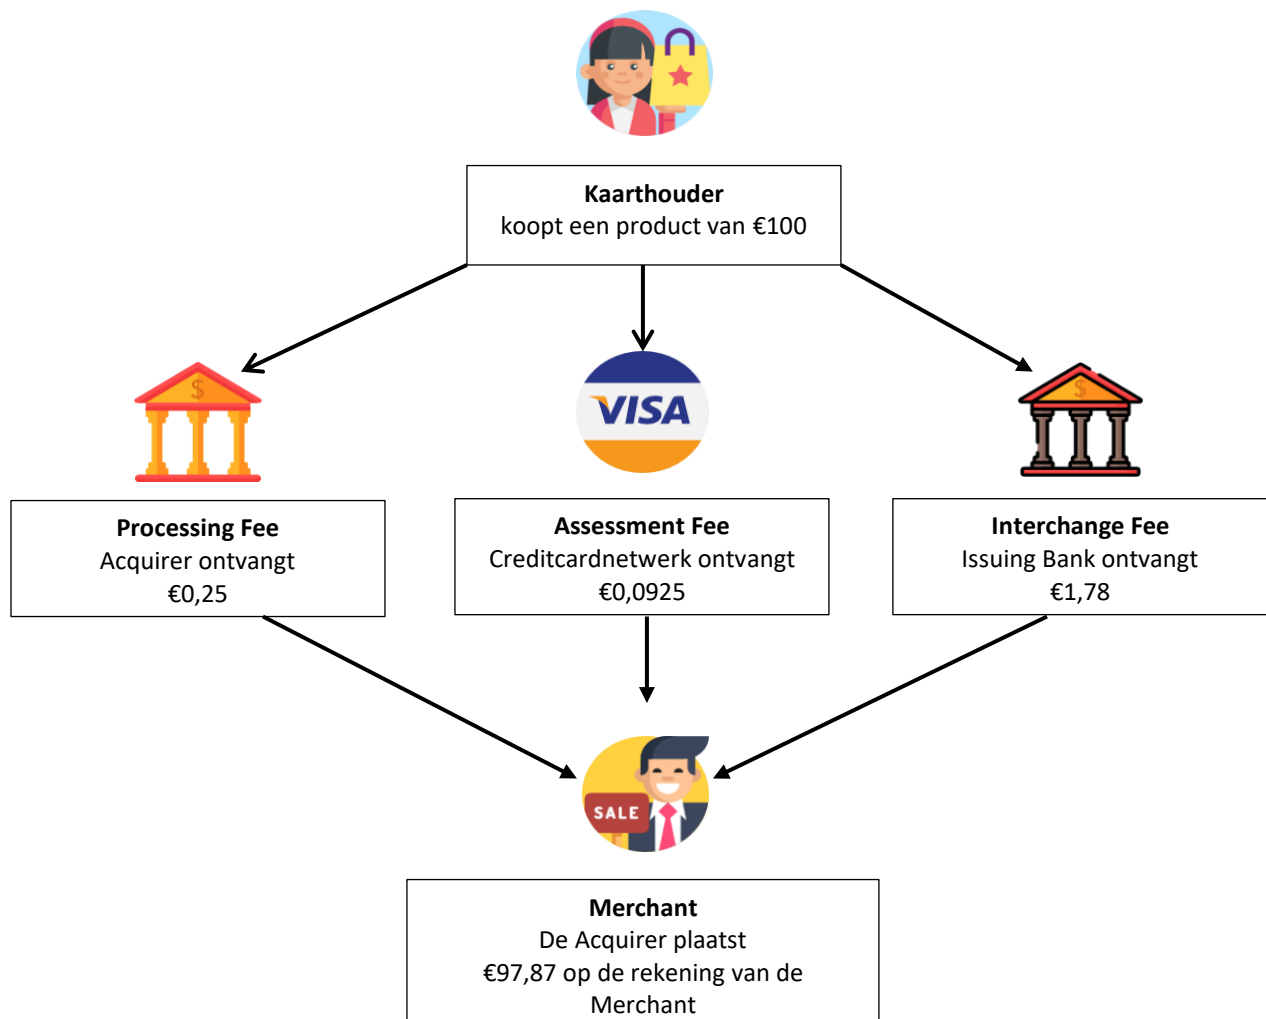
**Kaarthouder**
koopt een product van €100

VISA

**Processing Fee**
Acquirer ontvangt
€0,25

**Assessment Fee**
Creditcardnetwerk ontvangt
€0,0925

**Interchange Fee**
Issuing Bank ontvangt
€1,78

SALE

**Merchant**
De Acquirer plaatst
€97,87 op de rekening van de
Merchant